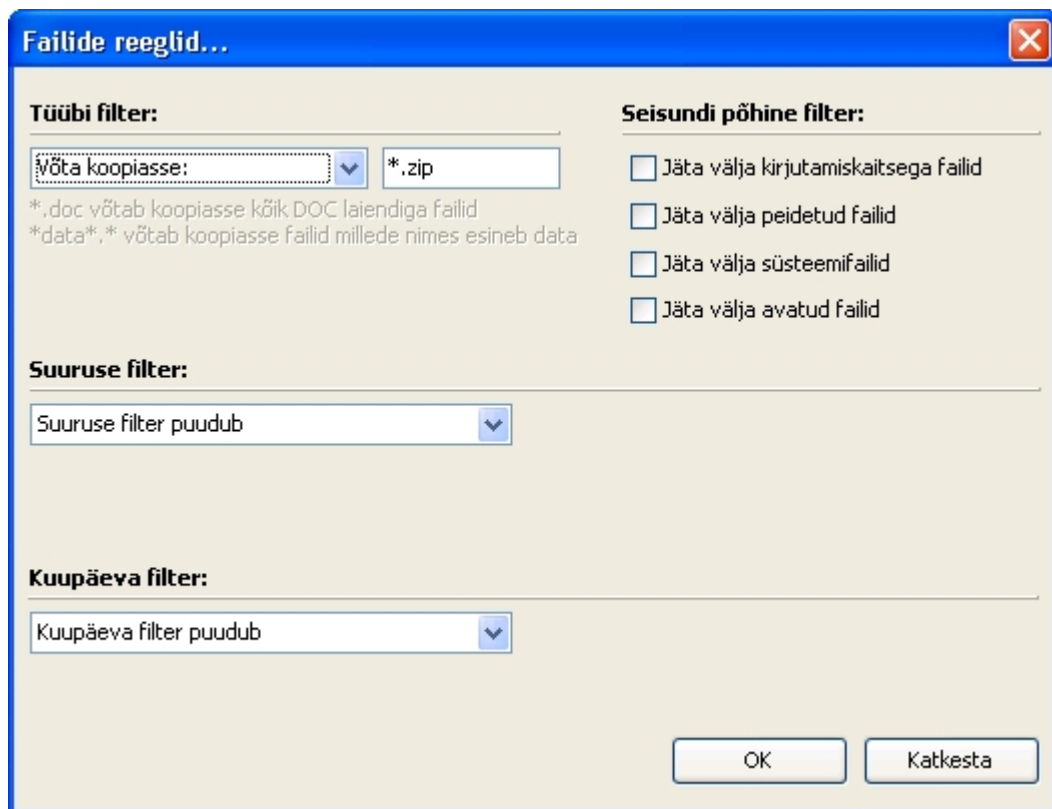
Failide reeglid...

Tüübi filter:

Võta koopiasse:

*.zip

*.doc võtab koopiasse kõik DOC laiendiga failid
*data*.* võtab koopiasse failid millede nimes esineb data

Seisundi põhine filter:

Jäta välja kirjutamiskaitsega failid

Jäta välja peidetud failid

Jäta välja süsteemifailid

Jäta välja avatud failid

Suuruse filter:

Suuruse filter puudub

Kuupäeva filter:

Kuupäeva filter puudub

OK

Katkesta